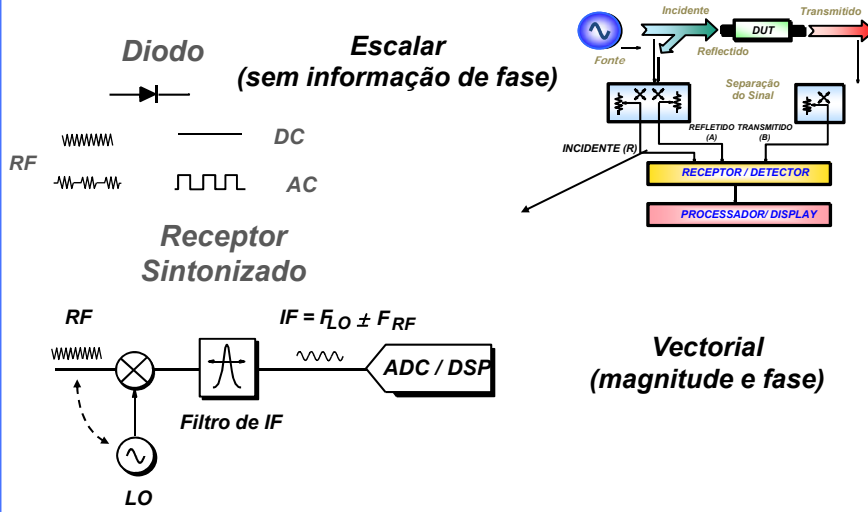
Diodo

Escalar
(sem informação de fase)

DC

RF

AC

Incidente

DUT

Transmitido

Fonte

Reflectido

Separação do Sinal

REFLETIDO (A)

TRANSMITIDO (B)

INCIDENTE (R)

RECEPTOR / DETECTOR

PROCESSADOR/ DISPLAY

Receptor
Sintonizado

RF

$IF = F_{LO} \pm F_{RF}$

ADC / DSP

Filtro de IF

LO

Vectorial
(magnitude e fase)